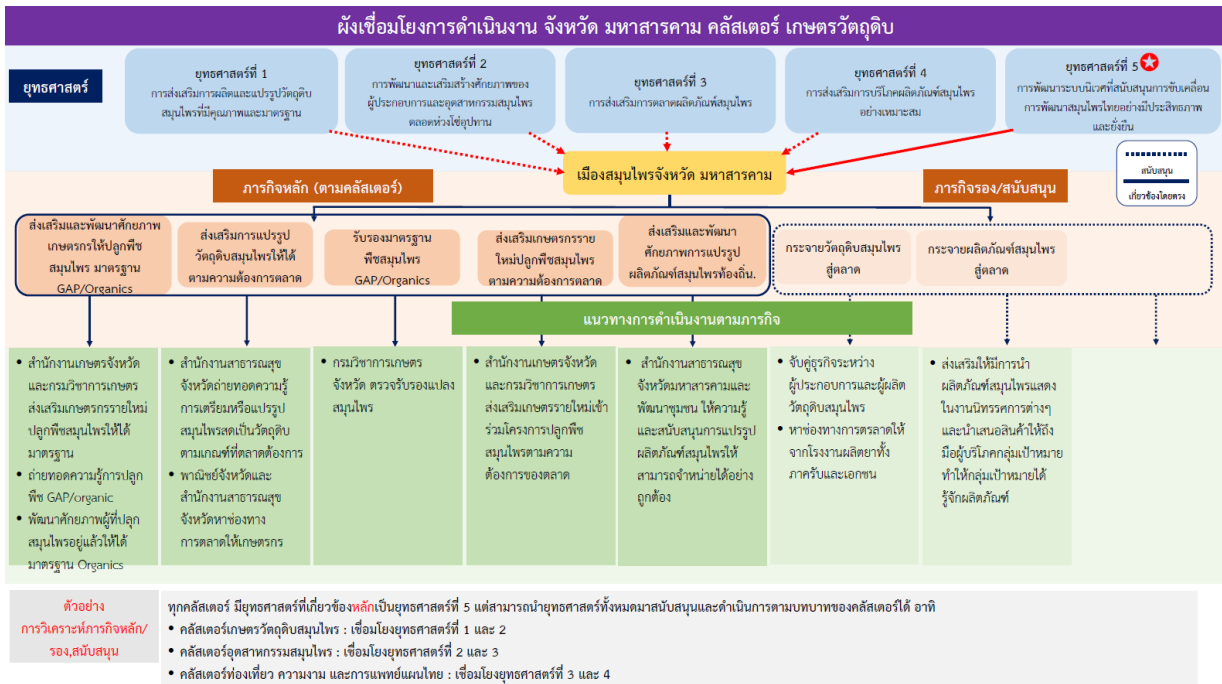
ผังเชื่อมโยงการดำเนินงาน จังหวัด มหาสารคาม คลัสเตอร์ เกษตรวัตถุดิบ

ยุทธศาสตร์

ยุทธศาสตร์ที่ 1
การส่งเสริมการผลิตและแปรรูปวัตถุดิบสมุนไพรที่มีคุณภาพและมาตรฐาน

ยุทธศาสตร์ที่ 2
การพัฒนาและเสริมสร้างศักยภาพของผู้ประกอบการและอุตสาหกรรมสมุนไพรตลอดห่วงโซ่อุปทาน

ยุทธศาสตร์ที่ 3
การส่งเสริมการตลาดผลิตภัณฑ์สมุนไพร

ยุทธศาสตร์ที่ 4
การส่งเสริมการบริโภคผลิตภัณฑ์สมุนไพรอย่างเหมาะสม

ยุทธศาสตร์ที่ 5
การพัฒนาระบบนิเวศที่สนับสนุนการขับเคลื่อนการพัฒนาสมุนไพรไทยอย่างมีประสิทธิภาพและยั่งยืน

เมืองสมุนไพรจังหวัด มหาสารคาม

ภารกิจหลัก (ตามคลัสเตอร์)

ภารกิจรอง/สนับสนุน

สนับสนุน
เกี่ยวข้องโดยตรง

ส่งเสริมและพัฒนาศักยภาพเกษตรกรให้ปลูกพืชสมุนไพร มาตรฐาน GAP/Organics

ส่งเสริมการแปรรูปวัตถุดิบสมุนไพรให้ได้ตามความต้องการตลาด

รับรองมาตรฐานพืชสมุนไพร GAP/Organics

ส่งเสริมเกษตรกรรายใหม่ปลูกพืชสมุนไพรตามความต้องการตลาด

ส่งเสริมและพัฒนาศักยภาพการแปรรูปผลิตภัณฑ์สมุนไพรท้องถิ่น.

กระจายวัตถุดิบสมุนไพรสู่ตลาด

กระจายผลิตภัณฑ์สมุนไพรสู่ตลาด

แนวทางการดำเนินงานตามภารกิจ

• สำนักงานเกษตรจังหวัดและกรมวิชาการเกษตร ส่งเสริมเกษตรกรรายใหม่ปลูกพืชสมุนไพรให้ได้มาตรฐาน
• ถ่ายทอดความรู้การปลูกพืช GAP/organic
• พัฒนาศักยภาพผู้ที่ปลูกสมุนไพรอยู่แล้วให้ได้มาตรฐาน Organics

• สำนักงานสาธารณสุขจังหวัดถ่ายทอดความรู้การเตรียมหรือแปรรูปสมุนไพรสดเป็นวัตถุดิบตามเกณฑ์ที่ตลาดต้องการ
• พาณิชย์จังหวัดและสำนักงานสาธารณสุขจังหวัดหาช่องทางการตลาดให้เกษตรกร

• กรมวิชาการเกษตร จังหวัด ตรวจรับรองแปลงสมุนไพร

• สำนักงานเกษตรจังหวัดและกรมวิชาการเกษตร ส่งเสริมเกษตรรายใหม่เข้าร่วมโครงการปลูกพืชสมุนไพรตามความต้องการของตลาด

• สำนักงานสาธารณสุขจังหวัดมหาสารคามและพัฒนาชุมชน ให้ความรู้และสนับสนุนการแปรรูปผลิตภัณฑ์สมุนไพรให้สามารถจำหน่ายได้อย่างถูกต้อง

• จับคู่ธุรกิจระหว่างผู้ประกอบการและผู้ผลิตวัตถุดิบสมุนไพร
• หาช่องทางการตลาดให้จากโรงงานผลิตยาทั้งภาครัฐและเอกชน

• ส่งเสริมให้มีการนำผลิตภัณฑ์สมุนไพรแสดงในงานนิทรรศการต่างๆ และนำเสนอสินค้าให้ถึงมือผู้บริโภคกลุ่มเป้าหมาย ทำให้กลุ่มเป้าหมายได้รู้จักผลิตภัณฑ์

ตัวอย่าง
การวิเคราะห์ภารกิจหลัก/รอง,สนับสนุน

ทุกคลัสเตอร์ มียุทธศาสตร์ที่เกี่ยวข้องหลักเป็นยุทธศาสตร์ที่ 5 แต่สามารถนำยุทธศาสตร์ทั้งหมดมาสนับสนุนและดำเนินการตามบทบาทของคลัสเตอร์ได้ อาทิ
• คลัสเตอร์เกษตรวัตถุดิบสมุนไพร : เชื่อมโยงยุทธศาสตร์ที่ 1 และ 2
• คลัสเตอร์อุตสาหกรรมสมุนไพร : เชื่อมโยงยุทธศาสตร์ที่ 2 และ 3
• คลัสเตอร์ท่องเที่ยว ความงาม และการแพทย์แผนไทย : เชื่อมโยงยุทธศาสตร์ที่ 3 และ 4